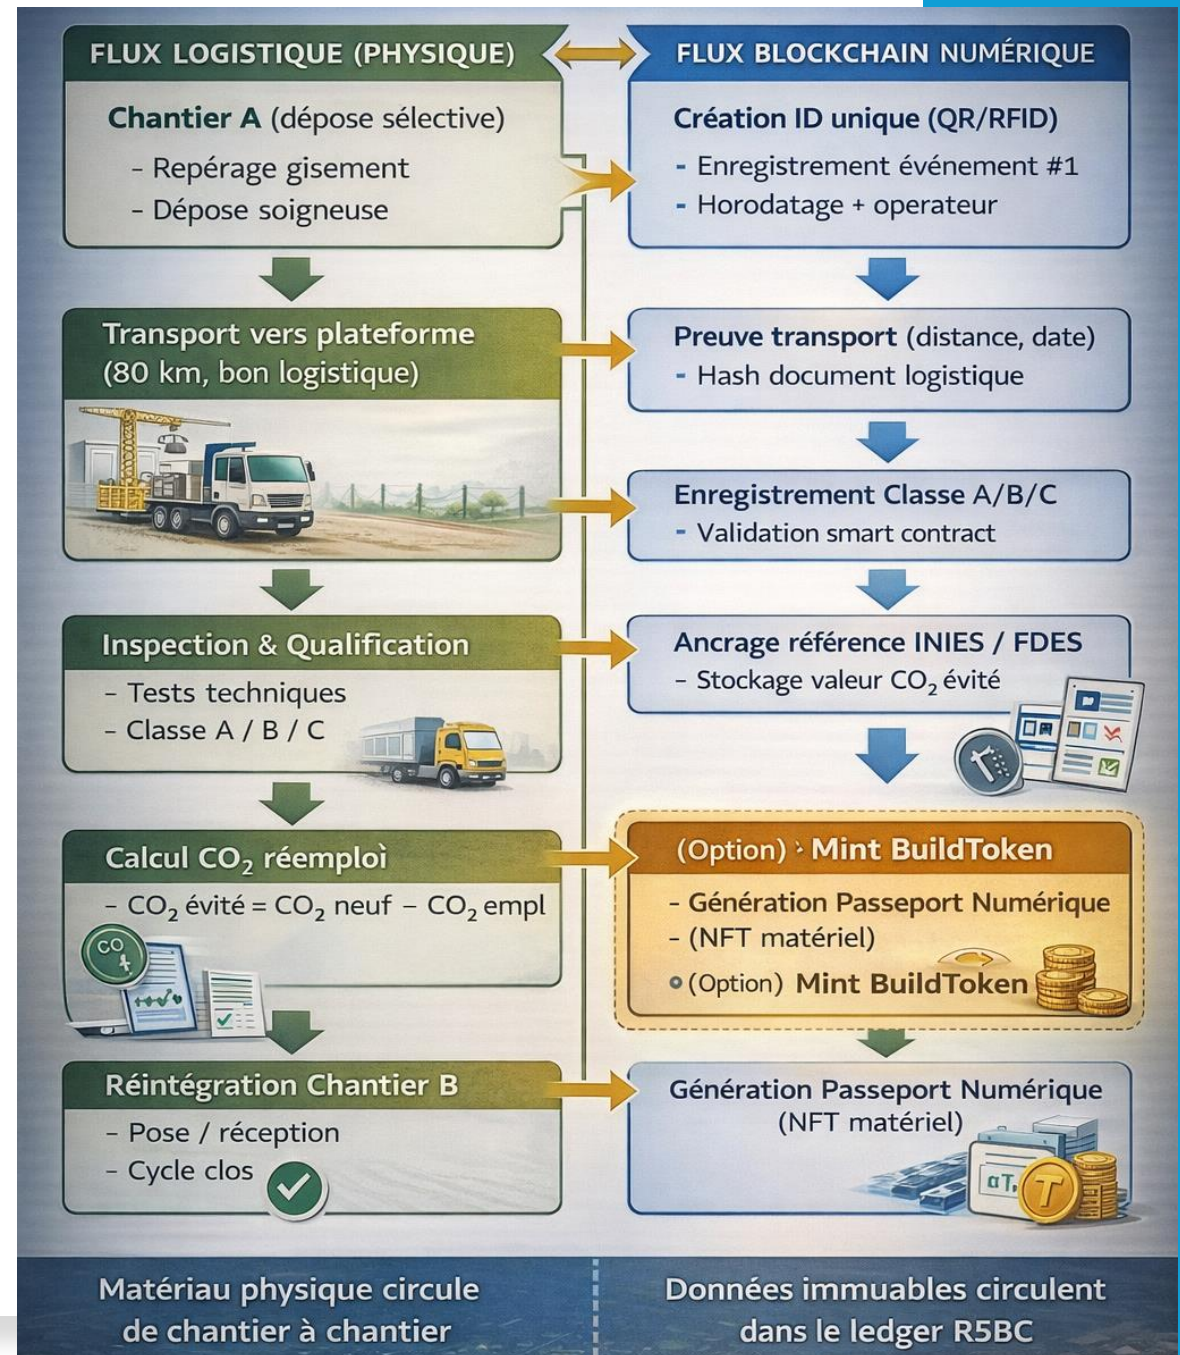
FLUX LOGISTIQUE (PHYSIQUE)

Chantier A (dépose sélective)
- Repérage gisement
- Dépose soigneuse

Transport vers plateforme (80 km, bon logistique)

Inspection & Qualification
- Tests techniques
- Classe A / B / C

Calcul $CO_2$ réemploì
- $CO_2$ évité = $CO_2$ neuf – $CO_2$ empl

Réintégration Chantier B
- Pose / réception
- Cycle clos

FLUX BLOCKCHAIN NUMÉRIQUE

Création ID unique (QR/RFID)
- Enregistrement événement #1
- Horodatage + operateur

Preuve transport (distance, date)
- Hash document logistique

Enregistrement Classe A/B/C
- Validation smart contract

Ancrage référence INIES / FDES
- Stockage valeur $CO_2$ évité

(Option) › Mint BuildToken
- Génération Passeport Numérique
- (NFT matériel)
(Option) Mint BuildToken

Génération Passeport Numérique (NFT matériel)

Matériau physique circule de chantier à chantier

Données immuables circulent dans le ledger R5BC